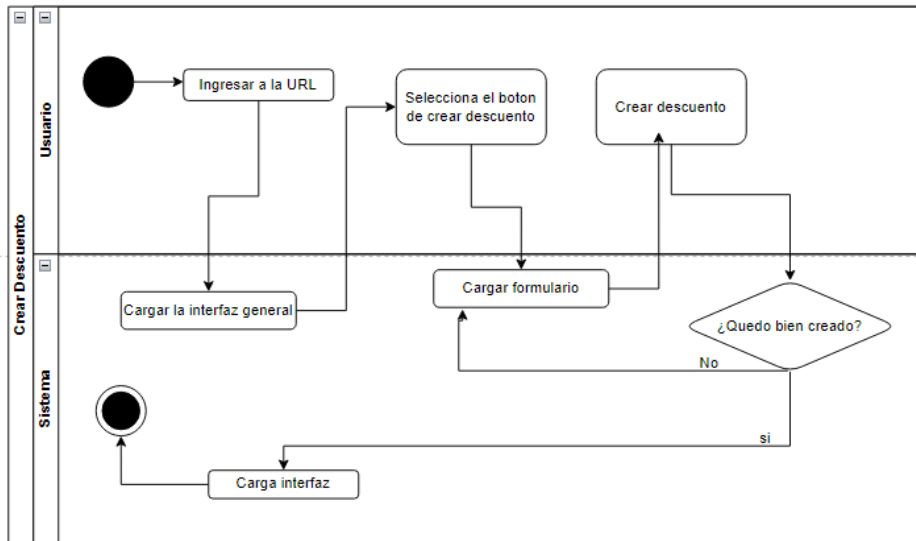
Crear Descuento

Usuario

Ingresar a la URL

Selecciona el boton de crear descuento

Crear descuento

Sistema

Cargar la interfaz general

Cargar formulario

¿Quedo bien creado?

No

si

Carga interfaz